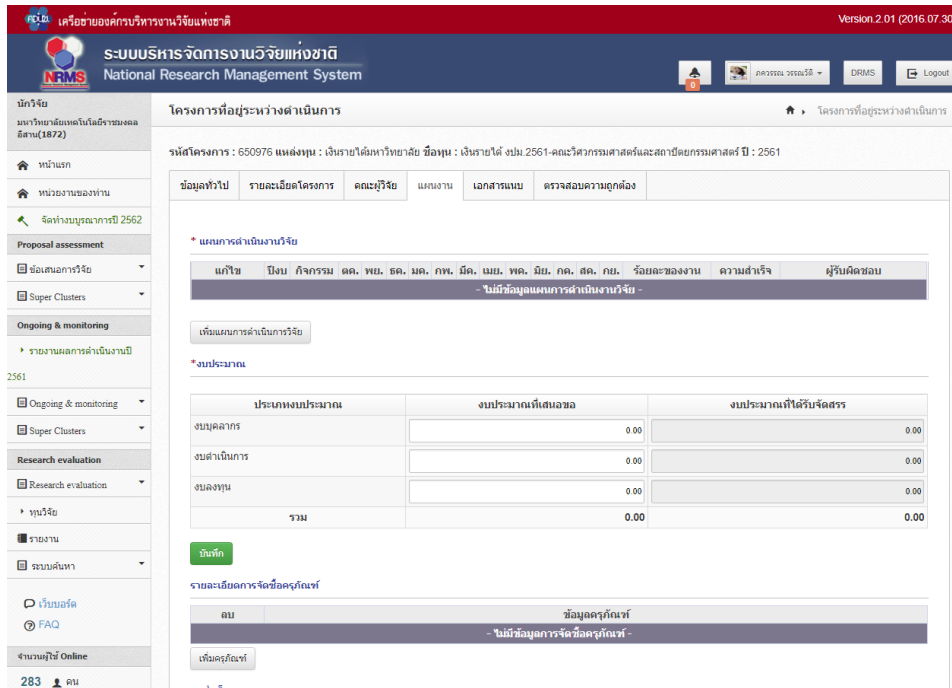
เครือข่ายองค์กรบริหารงานวิจัยแห่งชาติ

Version 2.01 (2016.07.30

ระบบบริหารจัดการงานวิจัยแห่งชาติ
National Research Management System

NRMS

0

คควรรณ วรรณวิดี

DRMS

Logout

นักวิจัย
มหาวิทยาลัยเทคโนโลยีราชมงคลอีสาน(1872)

หน้าแรก

หน่วยงานของท่าน

จัดทำงบบูรณาการปี 2562

Proposal assessment

ข้อเสนอการวิจัย

Super Clusters

Ongoing & monitoring

รายงานผลการดำเนินงานปี 2561

Ongoing & monitoring

Super Clusters

Research evaluation

Research evaluation

ทุนวิจัย

รายงาน

ระบบค้นหา

เว็บบอร์ด

FAQ

จำนวนผู้ใช้ Online

283 คน

โครงการที่อยู่ระหว่างดำเนินการ

โครงการที่อยู่ระหว่างดำเนินการ

รหัสโครงการ : 650976 แหล่งทุน : เงินรายได้มหาวิทยาลัย ชื่อทุน : เงินรายได้ งปม.2561-คณะวิศวกรรมศาสตร์และสถาปัตยกรรมศาสตร์ ปี : 2561

ข้อมูลทั่วไป | รายละเอียดโครงการ | คณะผู้วิจัย | แผนงาน | เอกสารแนบ | ตรวจสอบความถูกต้อง

* แผนการดำเนินงานวิจัย

| แก้ไข | ปีงบ | กิจกรรม | ตค. | พย. | ธค. | มค. | กพ. | มีค. | เมย. | พค. | มิย. | กค. | สค. | กย. | ร้อยละของงาน | ความสำเร็จ | ผู้รับผิดชอบ |
|---|---|---|---|---|---|---|---|---|---|---|---|---|---|---|---|---|---|
| - ไม่มีข้อมูลแผนการดำเนินงานวิจัย - | | | | | | | | | | | | | | | | | |

เพิ่มแผนการดำเนินการวิจัย

*งบประมาณ

| ประเภทงบประมาณ | งบประมาณที่เสนอขอ | งบประมาณที่ได้รับจัดสรร |
|---|---|---|
| งบบุคลากร | 0.00 | 0.00 |
| งบดำเนินการ | 0.00 | 0.00 |
| งบลงทุน | 0.00 | 0.00 |
| รวม | 0.00 | 0.00 |

บันทึก

รายละเอียดการจัดซื้อครุภัณฑ์

| ลบ | ข้อมูลครุภัณฑ์ |
|---|---|
| - ไม่มีข้อมูลการจัดซื้อครุภัณฑ์ - | |

เพิ่มครุภัณฑ์